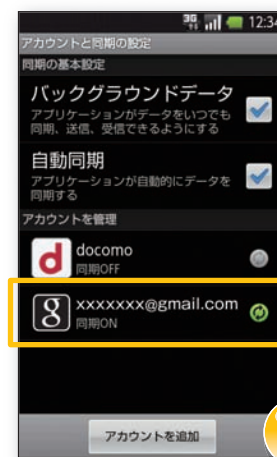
3G 12:34

アカウントと同期の設定

同期の基本設定

バックグラウンドデータ
アプリケーションがデータをいつでも同期、送信、受信できるようにする

自動同期
アプリケーションが自動的にデータを同期する

アカウントを管理

d docomo
同期OFF

8 xxxxxxx@gmail.com
同期ON

アカウントを追加